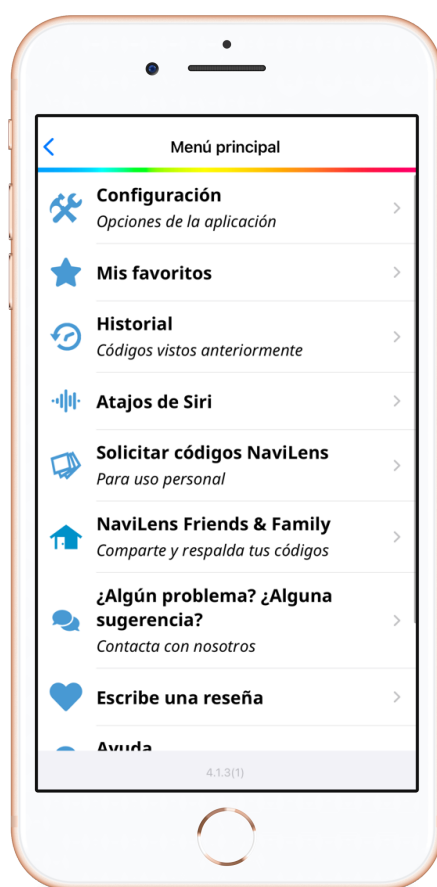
Menú principal

Configuración
Opciones de la aplicación

Mis favoritos

Historial
Códigos vistos anteriormente

Atajos de Siri

Solicitar códigos NaviLens
Para uso personal

NaviLens Friends & Family
Comparte y respalda tus códigos

¿Algún problema? ¿Alguna sugerencia?
Contacta con nosotros

Escribe una reseña

Ayuda

4.1.3(1)